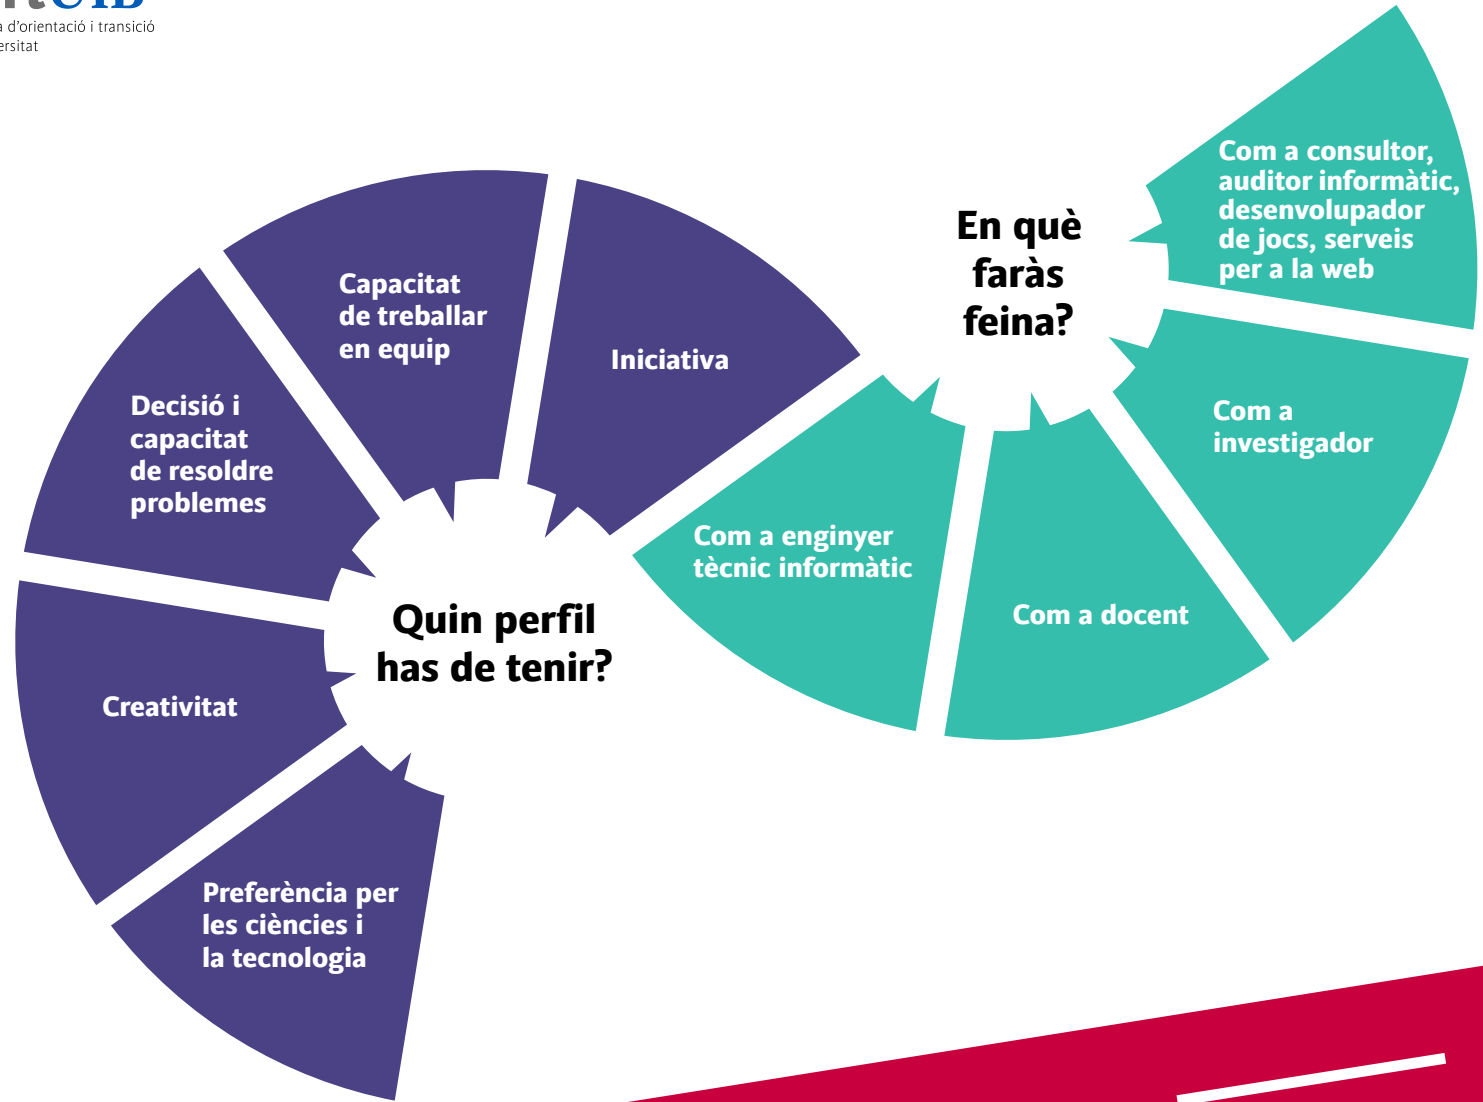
a d'orientació i transició
ersitat

Quin perfil has de tenir?

Capacitat de treballar en equip

Iniciativa

Decisió i capacitat de resoldre problemes

Creativitat

Preferència per les ciències i la tecnologia

En què faràs feina?

Com a consultor, auditor informàtic, desenvolupador de jocs, serveis per a la web

Com a investigador

Com a docent

Com a enginyer tècnic informàtic